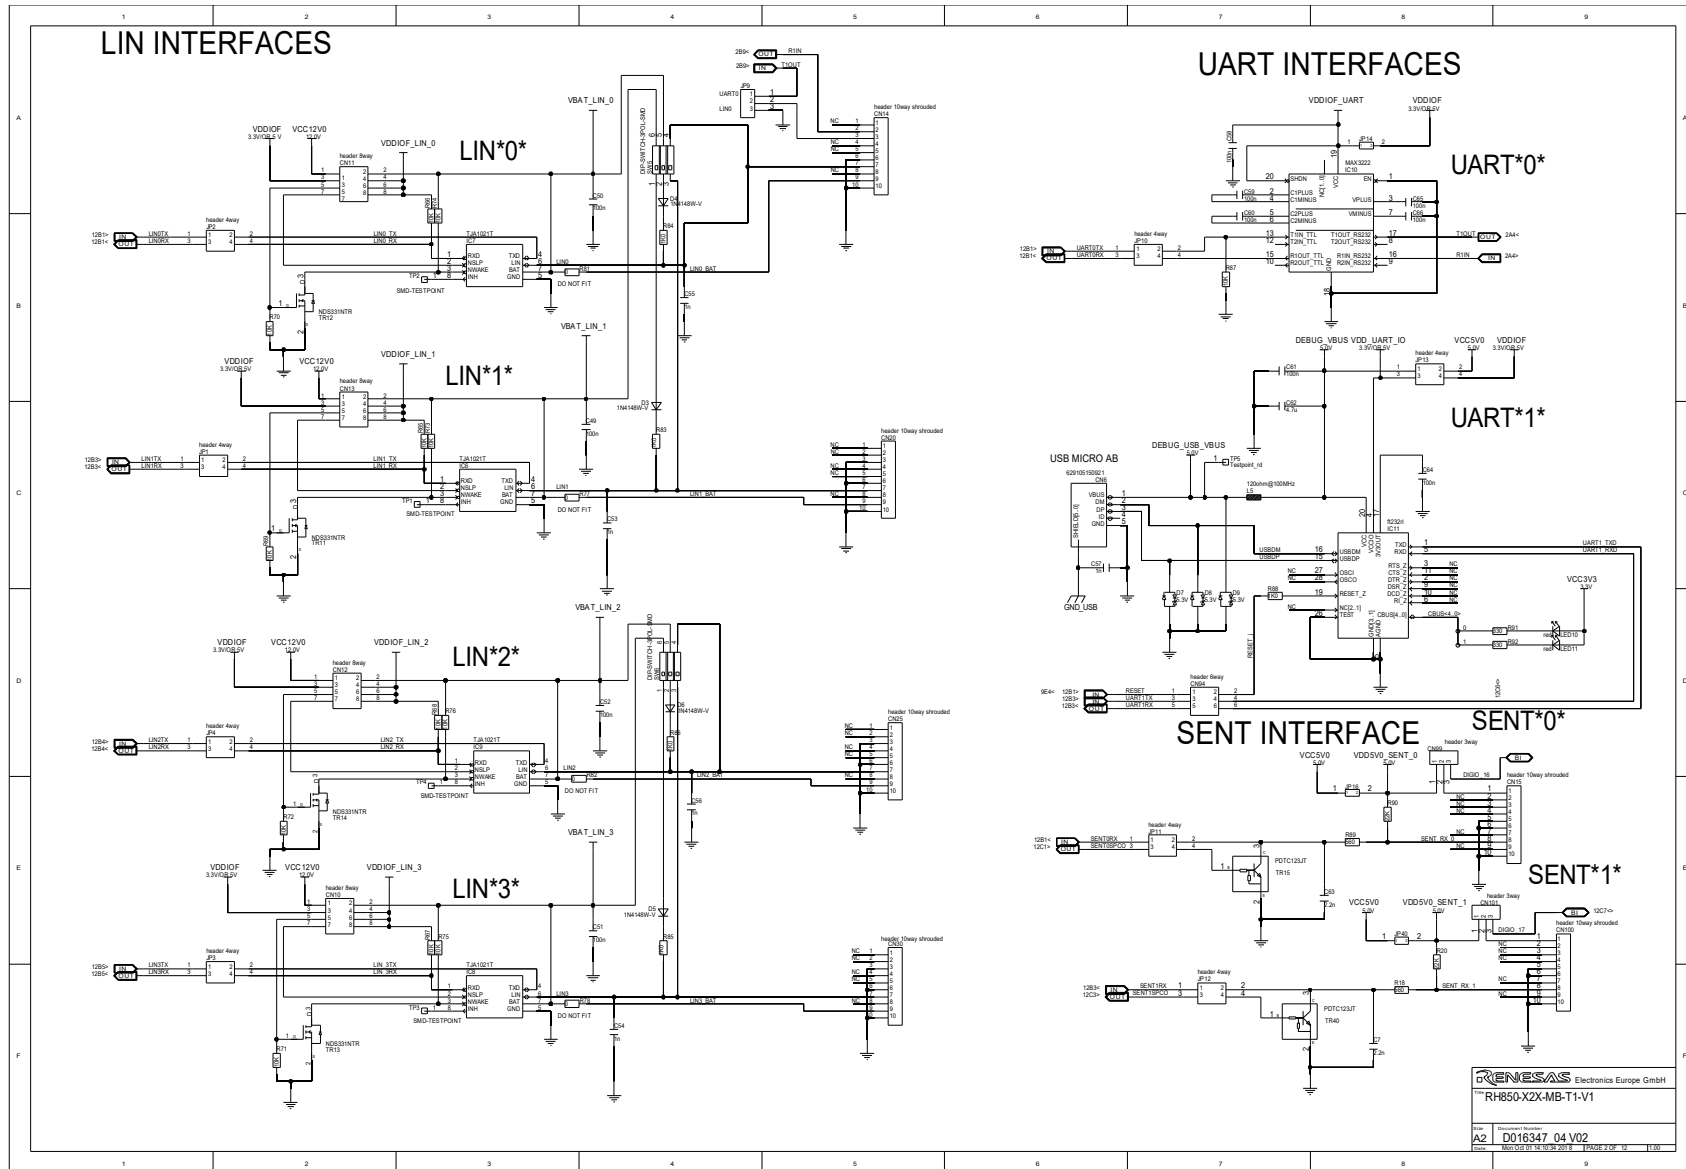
LIN INTERFACES

LIN*0*

LIN*1*

LIN*2*

LIN*3*

UART INTERFACES

UART*0*

UART*1*

SENT INTERFACE

SENT*0*

SENT*1*

USB MICRO AB

VDDIOF
VCC12V0
VDDIOF_LIN_0
VBAT_LIN_0
header 8way
CN11
header 4way
JP2
LIN0TX
LIN0RX
LIN0_TX
LIN0_RX
TJA1021T
IC7
RXD
NSLP
NWAKE
INH
TXD
LIN
BAT
GND
LIN0
R80
DO NOT FIT
LIN0_BAT
SMD-TESTPOINT
TP2
NDS331NTR
TR12
R70
C50
100n
C55
1n
R84
D4
1N4148W-V
DIP-SWITCH-3POL-SMD
SW1
header 10way shrouded
CN14
NC
R1IN
T1OUT
UART0
LIN0
JP9

VDDIOF
VCC12V0
VDDIOF_LIN_1
VBAT_LIN_1
header 8way
CN13
header 4way
JP1
LIN1TX
LIN1RX
LIN1_TX
LIN1_RX
TJA1021T
IC6
LIN1
R77
DO NOT FIT
LIN1_BAT
TP1
SMD-TESTPOINT
NDS331NTR
TR11
R69
C49
100n
C53
1n
R83
D3
1N4148W-V
header 10way shrouded
CN20

VDDIOF
VCC12V0
VDDIOF_LIN_2
VBAT_LIN_2
header 8way
CN12
header 4way
JP4
LIN2TX
LIN2RX
LIN2_TX
LIN2_RX
TJA1021T
IC9
LIN2
R82
DO NOT FIT
LIN2_BAT
TP4
SMD-TESTPOINT
NDS331NTR
TR14
R72
R76
C52
100n
C56
1n
R86
D6
1N4148W-V
DIP-SWITCH-3POL-SMD
SW2
header 10way shrouded
CN25

VDDIOF
VCC12V0
VDDIOF_LIN_3
VBAT_LIN_3
header 8way
CN10
header 4way
JP3
LIN3TX
LIN3RX
LIN_3TX
LIN_3RX
TJA1021T
IC8
LIN3
R78
DO NOT FIT
LIN3_BAT
TP3
SMD-TESTPOINT
NDS331NTR
TR13
R71
R75
C51
100n
C54
1n
R85
D5
1N4148W-V
header 10way shrouded
CN30

VDDIOF_UART
VDDIOF
3.3V/OR 5V
JP14
MAX3222
IC10
SHDN
EN
C1PLUS
C1MINUS
C2PLUS
C2MINUS
VPLUS
VMINUS
T1IN_TTL
T2IN_TTL
R1OUT_TTL
R2OUT_TTL
T1OUT_RS232
T2OUT_RS232
R1IN_RS232
R2IN_RS232
header 4way
JP10
UART0TX
UART0RX
R87
T1OUT
R1IN
C58
C59
C60
C65
C66
100n

DEBUG_VBUS
VDD_UART_IO
VCC5V0
VDDIOF
header 4way
JP13
C61
100n
C62
4.7u
C64
100n
DEBUG_USB_VBUS
TP5
Testpoint_rd
629105150921
CN6
VBUS
DM
DP
ID
GND
SHIELD1..6
120ohm@100MHz
L5
C57
1n
GND_USB
D7
D8
D9
5.3V
R88
FT232H
IC11
USBDM
USBDP
OSCI
OSCO
RESET_Z
NC[2..1]
TEST
TXD
RXD
RTS_Z
CTS_Z
DTR_Z
DSR_Z
DCD_Z
RI_Z
CBUS[4..0]
CBUS<4..0>
GND[3..1]
AGND
VCC
VCCIO
3V3OUT
UART1_TXD
UART1_RXD
VCC3V3
3.3V
R91
R92
LED10
LED11
red
RESET
UART1TX
UART1RX
header 6way
CN84

VCC5V0
VDD5V0_SENT_0
header 3way
CN99
DIGIO_16
header 10way shrouded
CN15
JP15
R90
R89
SENT_RX_0
header 4way
JP11
SENT0RX
SENT0SPCO
PDTC123JT
TR15
C63
2.2n

VCC5V0
VDD5V0_SENT_1
header 3way
CN101
DIGIO_17
header 10way shrouded
CN100
JP40
R20
R18
SENT_RX_1
header 4way
JP12
SENT1RX
SENT1SPCO
PDTC123JT
TR40
C7
2.2n

RENESAS Electronics Europe GmbH
Title RH850-X2X-MB-T1-V1
Size A2
Document Number D016347_04 V02
Date Mon Oct 01 14:10:34 2018
PAGE 2 OF 12
1.00